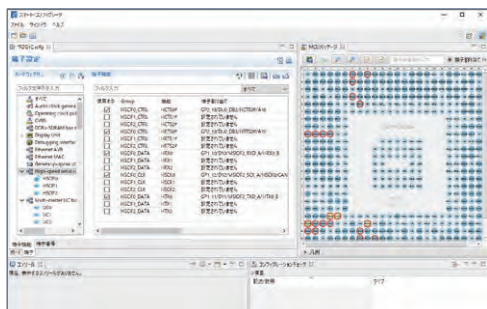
スマート・コンフィグレータ
ファイル ウィンドウ ヘルプ

端子設定

ハードウェア

端子機能

フィルタ文字列を入力

フィルタ文字列入力

すべて

使用する | Group | 機能 | 端子割り当て
☑ | MSCIF1_CTRL | HCTS# | GP1_19/SDA0_DB0/HCTS0#/A19
☐ | MSCIF1_CTRL | HCTS# | 設定されていません
☐ | MSCIF1_CTRL | HRTS# | 設定されていません
☑ | MSCIF1_CTRL | HRTS# | GP1_18/SCL0_DB1/HRTS0#/A18
☐ | MSCIF1_CTRL | HRTS# | 設定されていません
☐ | MSCIF1_CTRL | HRTS# | 設定されていません
☐ | MSCIF1_DATA | HRX | 設定されていません
☑ | MSCIF1_DATA | HRX | GP1_16/... 
☐ | MSCIF1_CLK | HSCK | 設定されていません
☑ | MSCIF1_CLK | HSCK | GP1_15/...
☐ | MSCIF1_CLK | HSCK | 設定されていません
☐ | MSCIF1_DATA | HTX | 設定されていません
☑ | MSCIF1_DATA | HTX | GP1_17/...
☐ | MSCIF1_DATA | HTX | 設定されていません

端子機能 端子番号

MCUパッケージ

コンソール

コンフィグレーションチェック

概要

ファイル